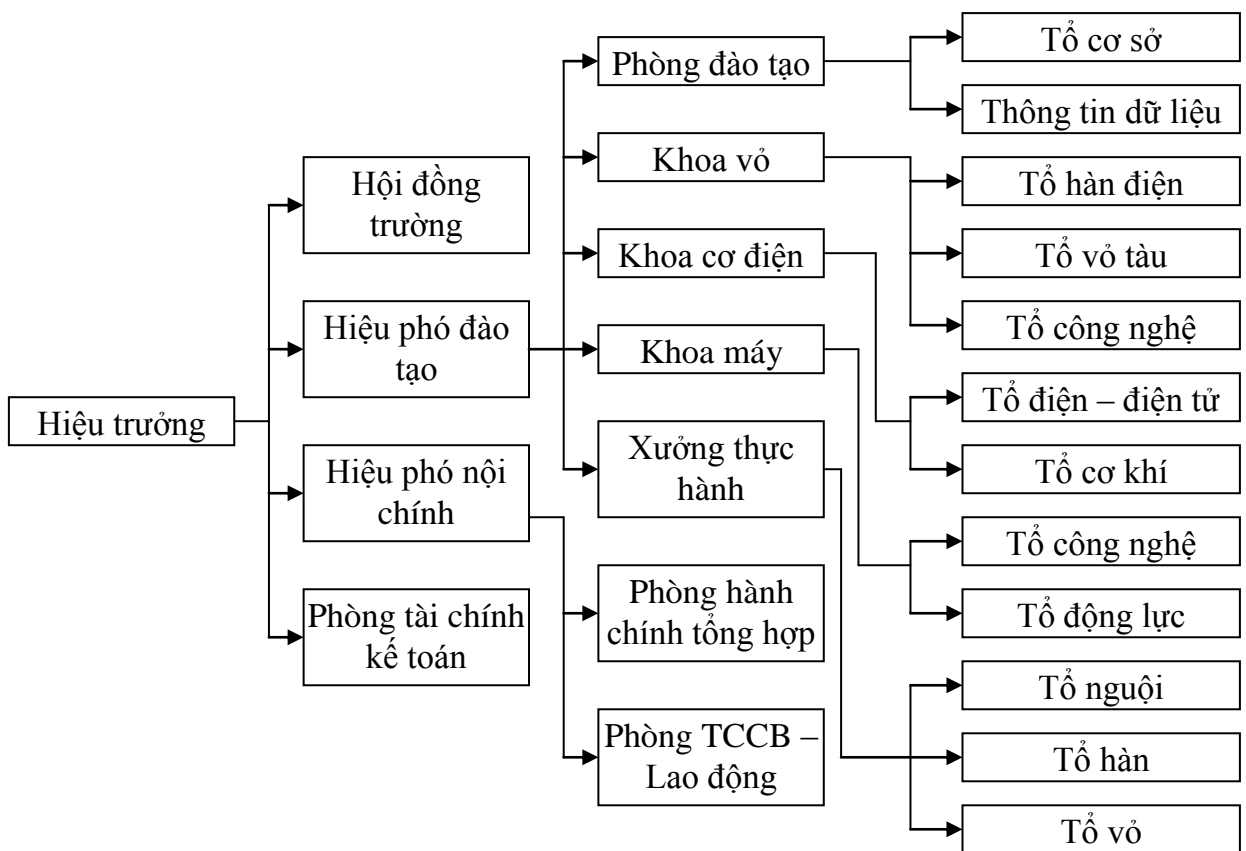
Hiệu trưởng

Hội đồng trường

Hiệu phó đào tạo

Hiệu phó nội chính

Phòng tài chính kế toán

Phòng đào tạo

Khoa vỏ

Khoa cơ điện

Khoa máy

Xưởng thực hành

Phòng hành chính tổng hợp

Phòng TCCB – Lao động

Tổ cơ sở

Thông tin dữ liệu

Tổ hàn điện

Tổ vỏ tàu

Tổ công nghệ

Tổ điện – điện tử

Tổ cơ khí

Tổ công nghệ

Tổ động lực

Tổ nguội

Tổ hàn

Tổ vỏ